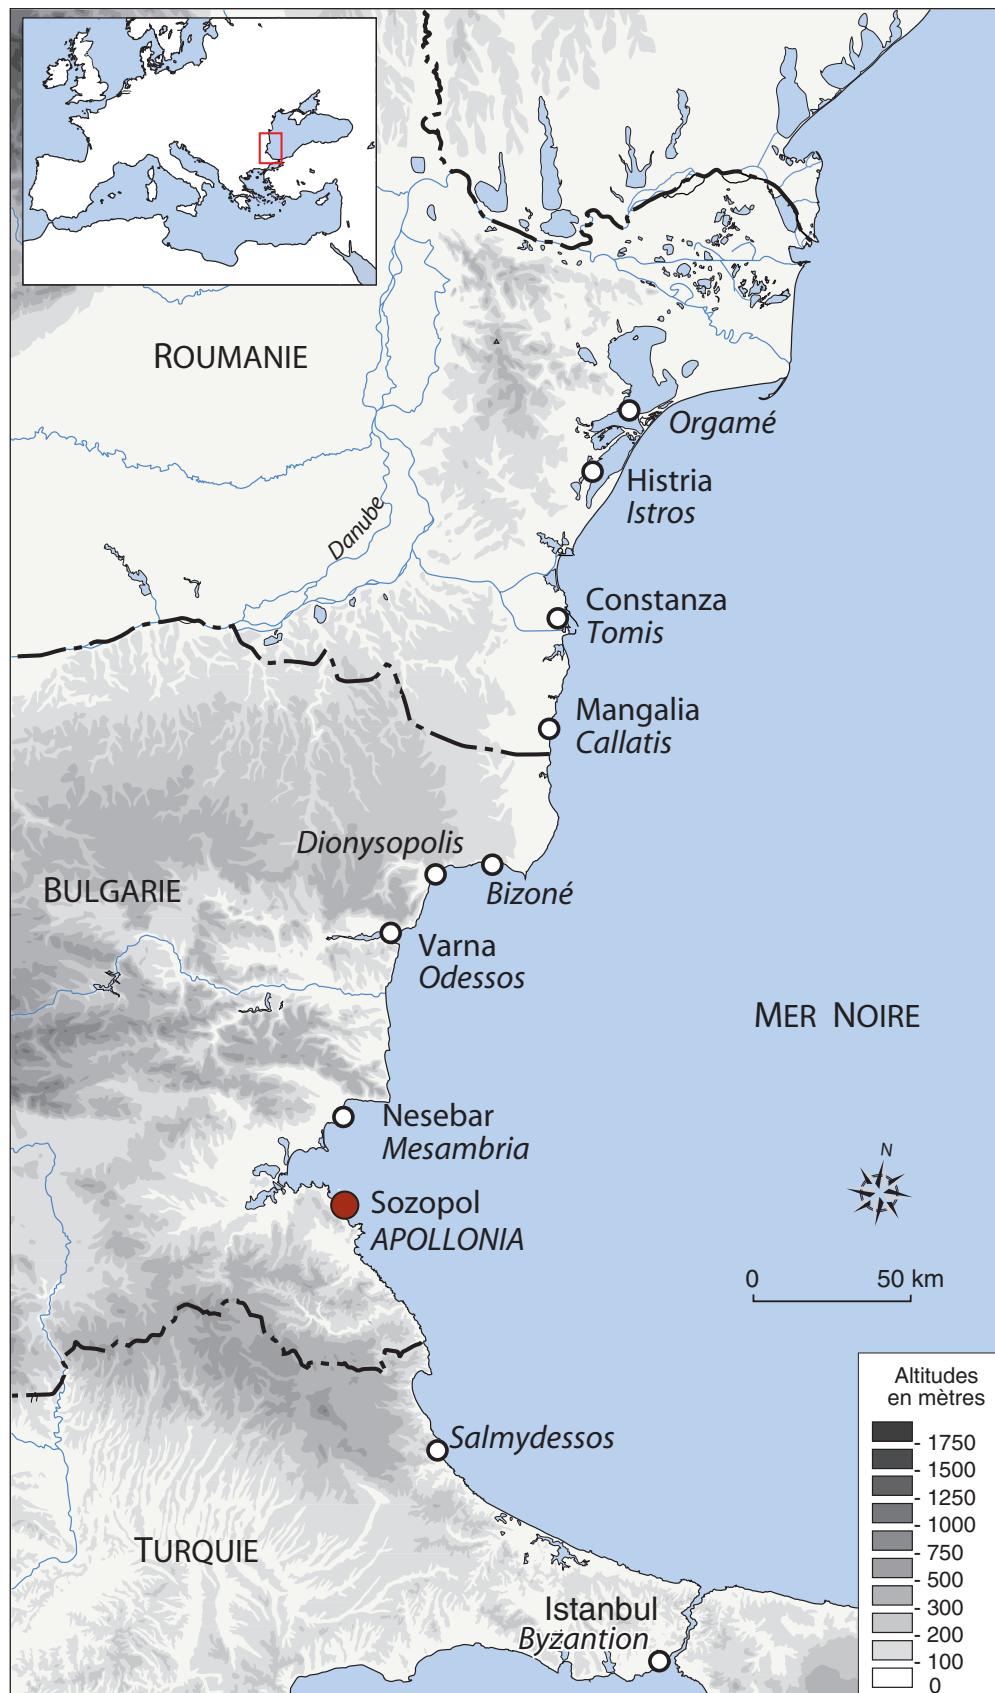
ROUMANIE

Orgamé

Histria
Istros

Danube

Constanza
Tomis

Mangalia
Callatis

Dionysopolis

Bizoné

BULGARIE

Varna
Odessos

MER NOIRE

Nesebar
Mesambria

Sozopol
APOLLONIA

N

0 50 km

Salmydessos

TURQUIE

Istanbul
Byzantion

Altitudes en mètres
1750
1500
1250
1000
750
500
300
200
100
0